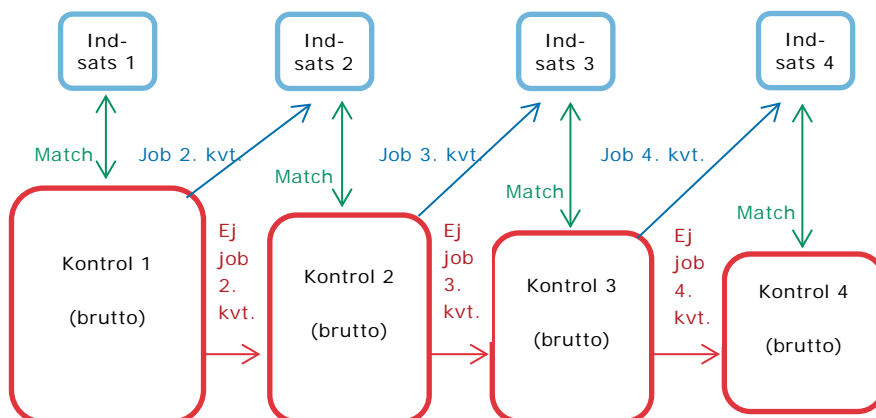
Indsats 1

Indsats 2

Indsats 3

Indsats 4

Match

Job 2. kvt.

Match

Job 3. kvt.

Match

Job 4. kvt.

Match

Kontrol 1

(brutto)

Ej job 2. kvt.

Kontrol 2

(brutto)

Ej job 3. kvt.

Kontrol 3

(brutto)

Ej job 4. kvt.

Kontrol 4

(brutto)